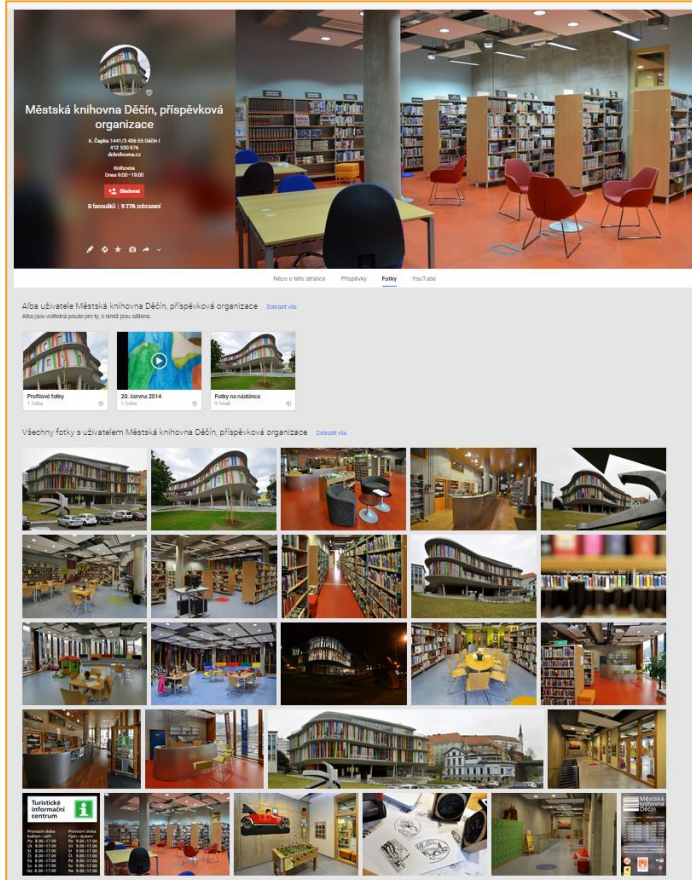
Městská knihovna Děčín, příspěvková organizace

K. Čapka 1441/3 405 02 Děčín I
412 530 576
dkinihovna.cz

Knihovna
Dnes 9:00–19:00

Sledovat

8 fanoušků | 9 776 zobrazení

Něco o této stránce Příspěvky Fotky YouTube

Alba uživatele Městská knihovna Děčín, příspěvková organizace Zobrazit vše
Alba jsou viditelná pouze pro ty, s nimiž jsou sdílena.

Profilové fotky
1 fotka

20. června 2014
1 fotka

Fotky na nástěnce
9 fotek

Všechny fotky s uživatelem Městská knihovna Děčín, příspěvková organizace Zobrazit vše

Turistické informační centrum

Provozní doba
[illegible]

Městská knihovna Děčín